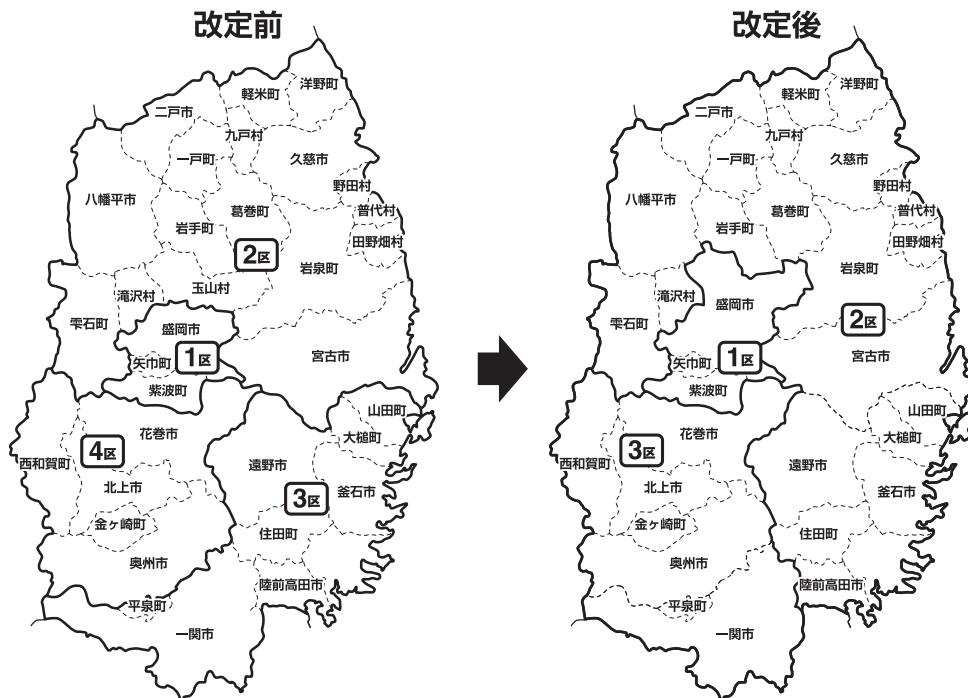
改定前

洋野町
軽米町
二戸市
九戸村
一戸町
久慈市
野田村
八幡平市
葛巻町
普代村
岩手町
田野畑村
2区
岩泉町
滝沢村
玉山村
盛岡市
雫石町
1区
宮古市
矢巾町
紫波町
山田町
花巻市
4区
大槌町
西和賀町
遠野市
北上市
3区
釜石市
金ケ崎町
住田町
奥州市
陸前高田市
平泉町
一関市

改定後

洋野町
軽米町
二戸市
九戸村
一戸町
久慈市
野田村
八幡平市
葛巻町
普代村
岩手町
田野畑村
岩泉町
滝沢村
盛岡市
雫石町
2区
矢巾町
1区
宮古市
紫波町
山田町
花巻市
3区
大槌町
西和賀町
遠野市
北上市
釜石市
金ケ崎町
住田町
奥州市
陸前高田市
平泉町
一関市